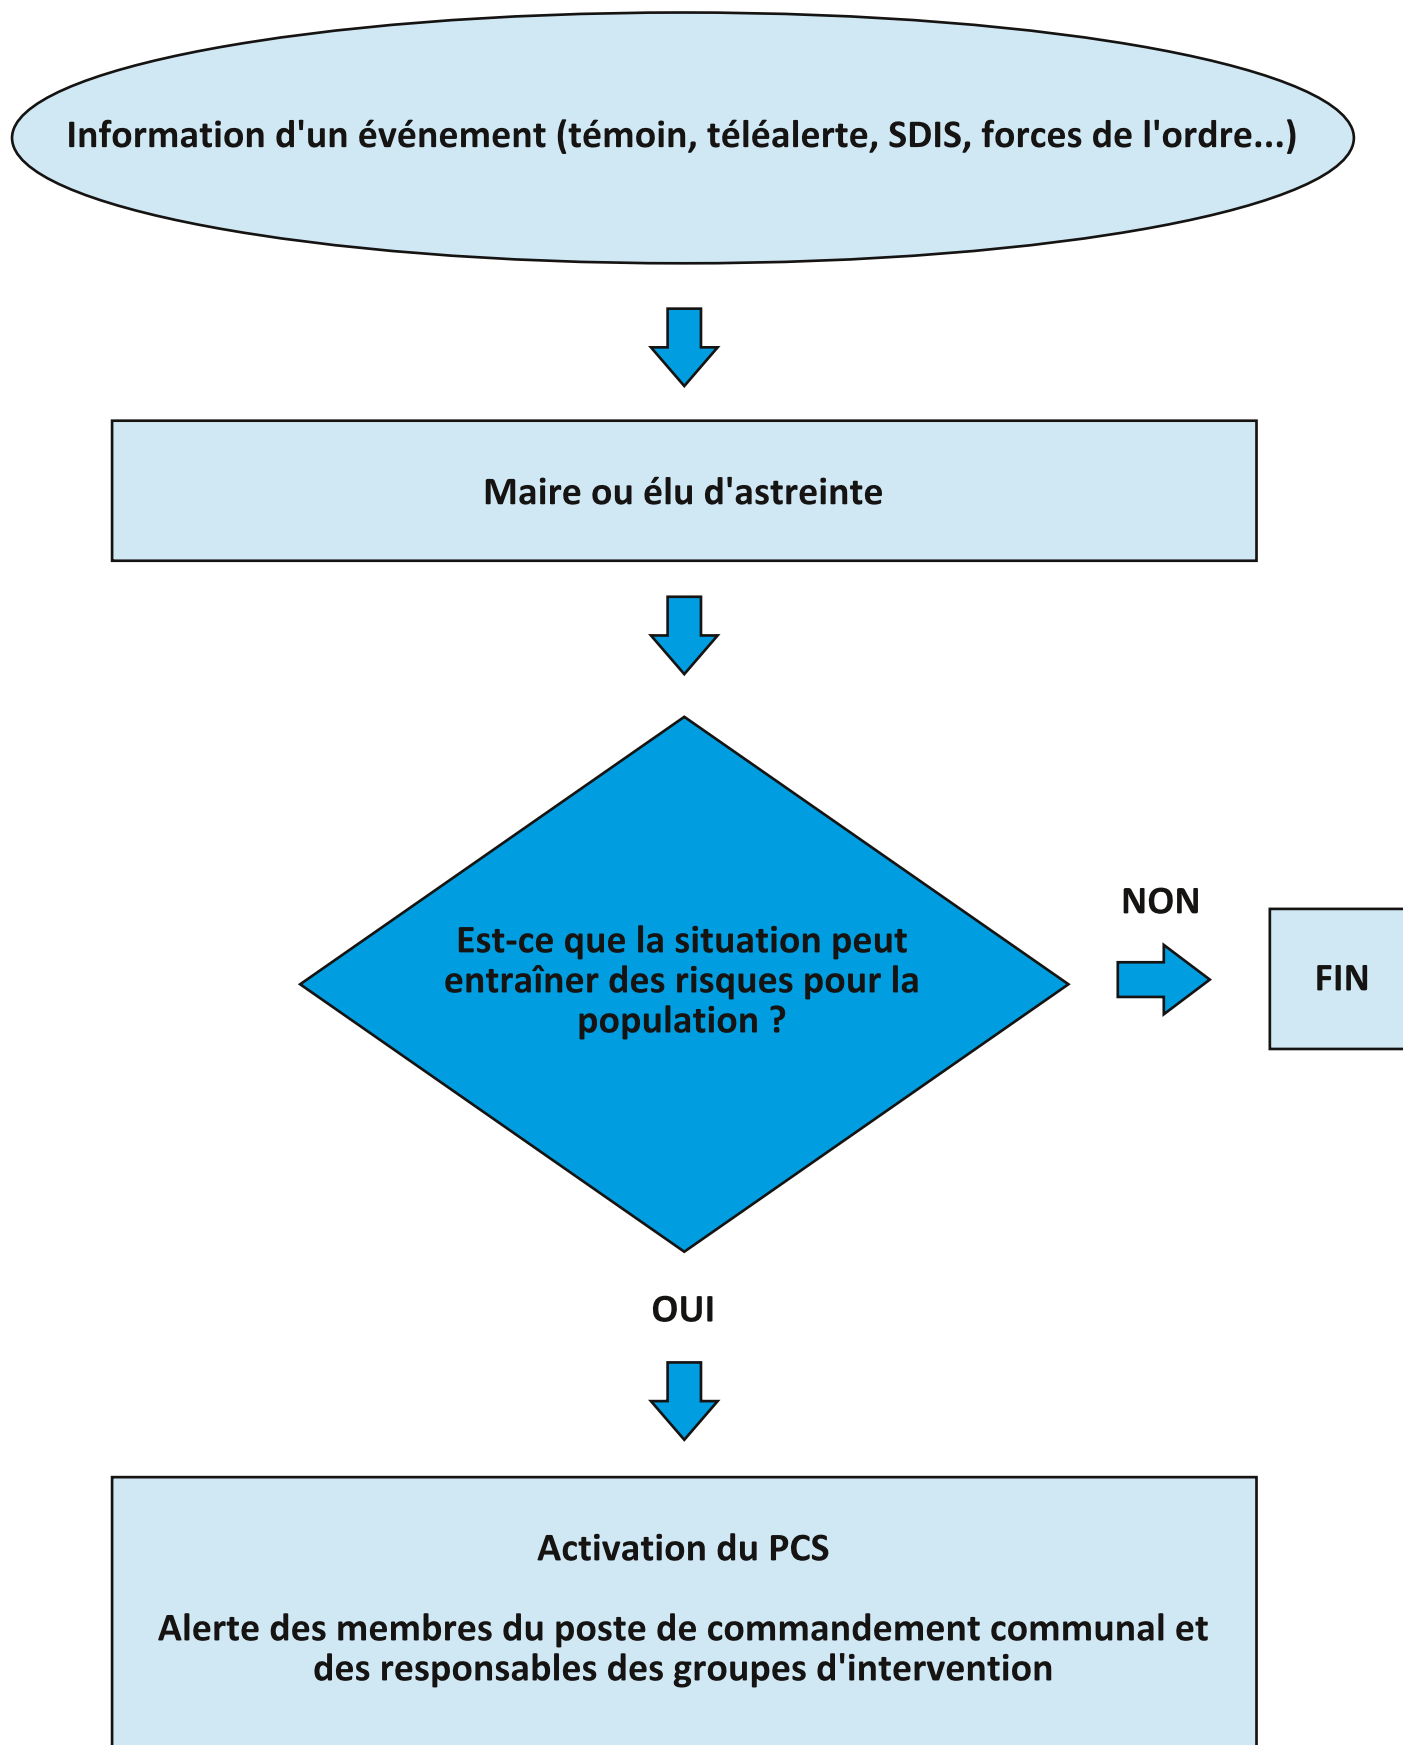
Information d'un événement (témoin, téléalerte, SDIS, forces de l'ordre...)

Maire ou élu d'astreinte

Est-ce que la situation peut entraîner des risques pour la population ?

NON

FIN

OUI

Activation du PCS

Alerte des membres du poste de commandement communal et des responsables des groupes d'intervention